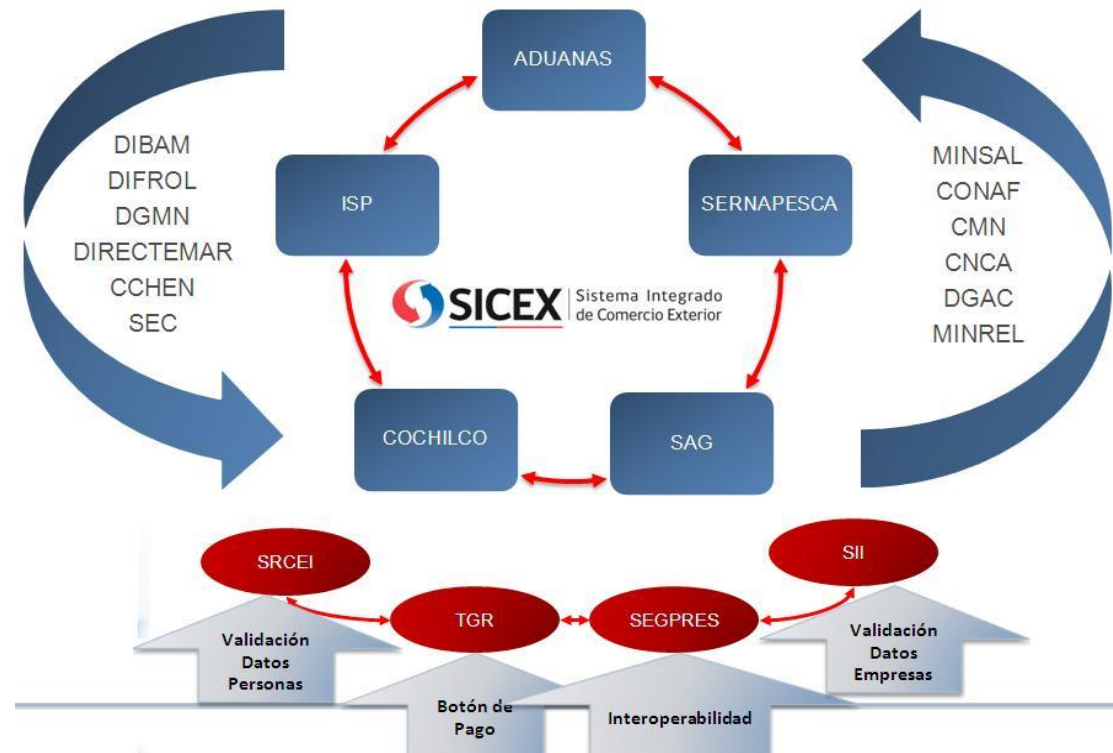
DIBAM
DIFROL
DGMN
DIRECTEMAR
CCHEN
SEC

ADUANAS

ISP

SERNAPESCA

SICEX Sistema Integrado de Comercio Exterior

COCHILCO

SAG

MINSAL
CONAF
CMN
CNCA
DGAC
MINREL

SRCEI

SII

TGR

SEGPRES

Validación Datos Personas

Validación Datos Empresas

Botón de Pago

Interoperabilidad